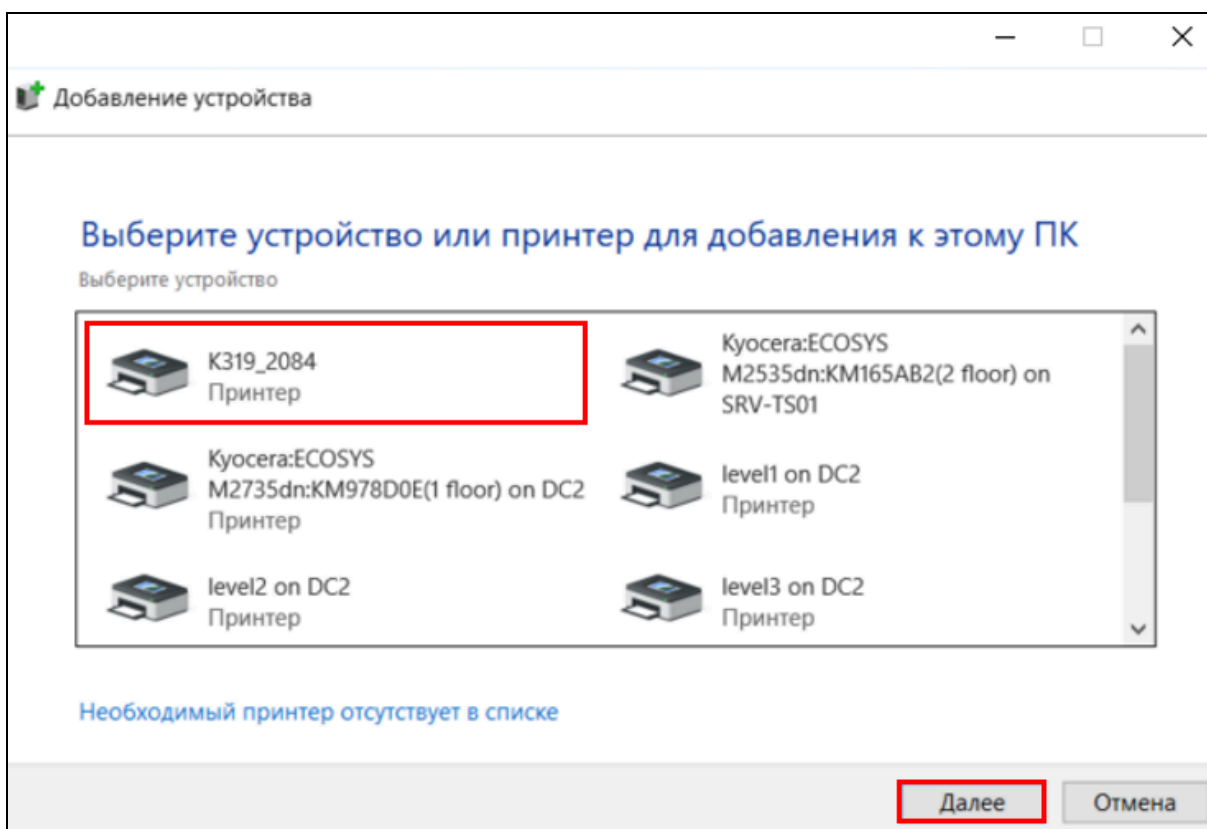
Добавление устройства

Выберите устройство или принтер для добавления к этому ПК

Выберите устройство

K319_2084
Принтер

Kyocera:ECOSYS M2535dn:KM165AB2(2 floor) on SRV-TS01

Kyocera:ECOSYS M2735dn:KM978D0E(1 floor) on DC2
Принтер

level1 on DC2
Принтер

level2 on DC2
Принтер

level3 on DC2
Принтер

Необходимый принтер отсутствует в списке

Далее

Отмена